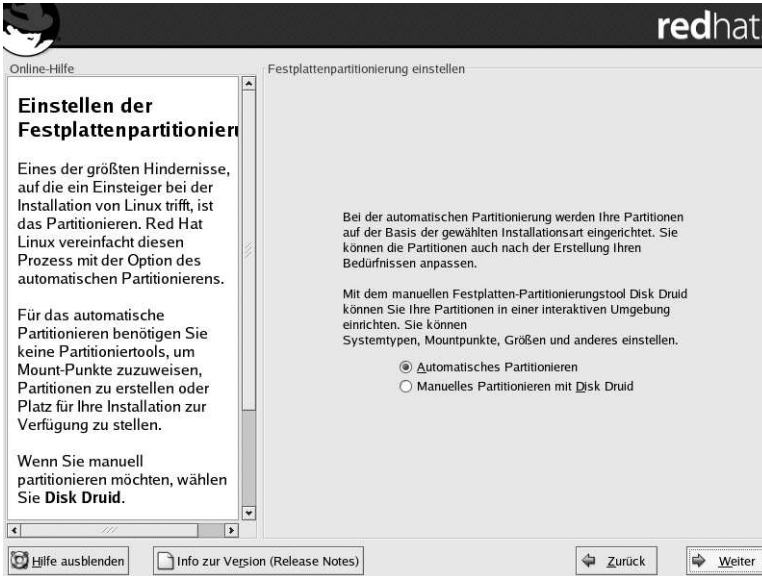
redhat

Online-Hilfe

Einstellen der Festplattenpartitionier

Eines der größten Hindernisse, auf die ein Einsteiger bei der Installation von Linux trifft, ist das Partitionieren. Red Hat Linux vereinfacht diesen Prozess mit der Option des automatischen Partitionierens.

Für das automatische Partitionieren benötigen Sie keine Partitioniertools, um Mount-Punkte zuzuweisen, Partitionen zu erstellen oder Platz für Ihre Installation zur Verfügung zu stellen.

Wenn Sie manuell partitionieren möchten, wählen Sie **Disk Druid**.

Festplattenpartitionierung einstellen

Bei der automatischen Partitionierung werden Ihre Partitionen auf der Basis der gewählten Installationsart eingerichtet. Sie können die Partitionen auch nach der Erstellung Ihren Bedürfnissen anpassen.

Mit dem manuellen Festplatten-Partitionierungstool Disk Druid können Sie Ihre Partitionen in einer interaktiven Umgebung einrichten. Sie können Systemtypen, Mountpunkte, Größen und anderes einstellen.

Automatisches Partitionieren
Manuelles Partitionieren mit Disk Druid

Hilfe ausblenden
Info zur Version (Release Notes)
Zurück
Weiter